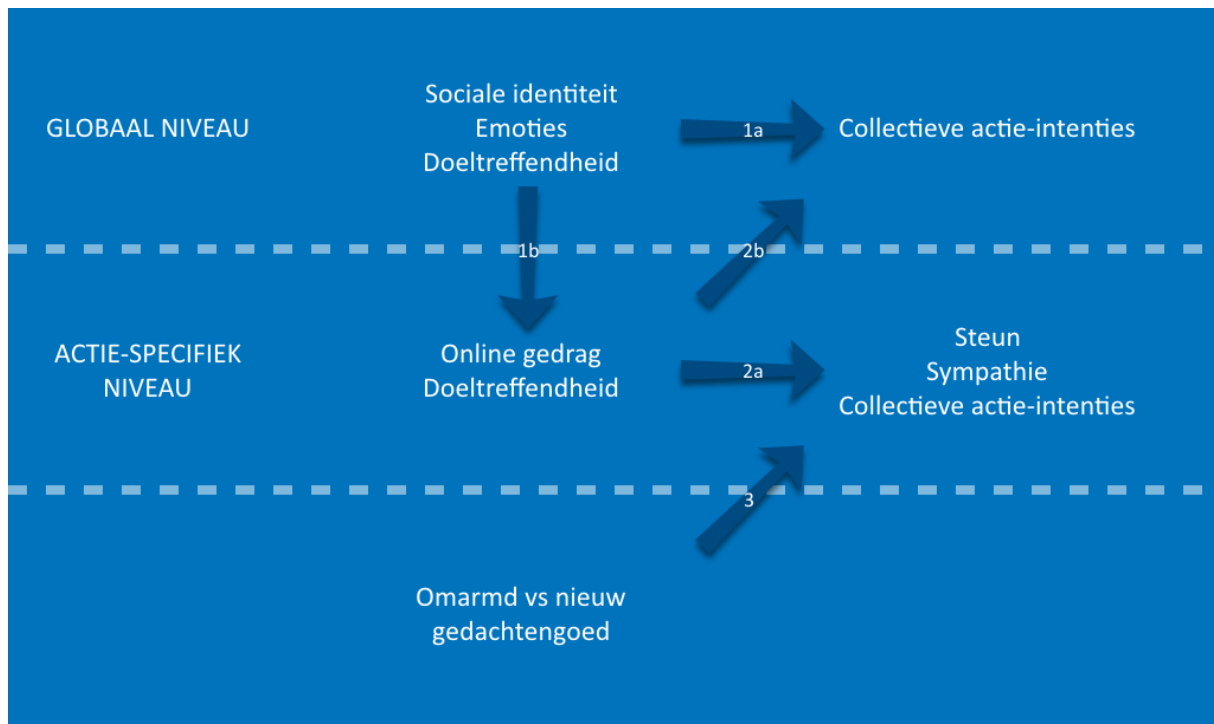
GLOBAAL NIVEAU

Sociale identiteit
Emoties
Doeltreffendheid

1a

Collectieve actie-intenties

1b

2b

ACTIE-SPECIFIEK NIVEAU

Online gedrag
Doeltreffendheid

2a

Steun
Sympathie
Collectieve actie-intenties

3

Omarmd vs nieuw gedachtengoed